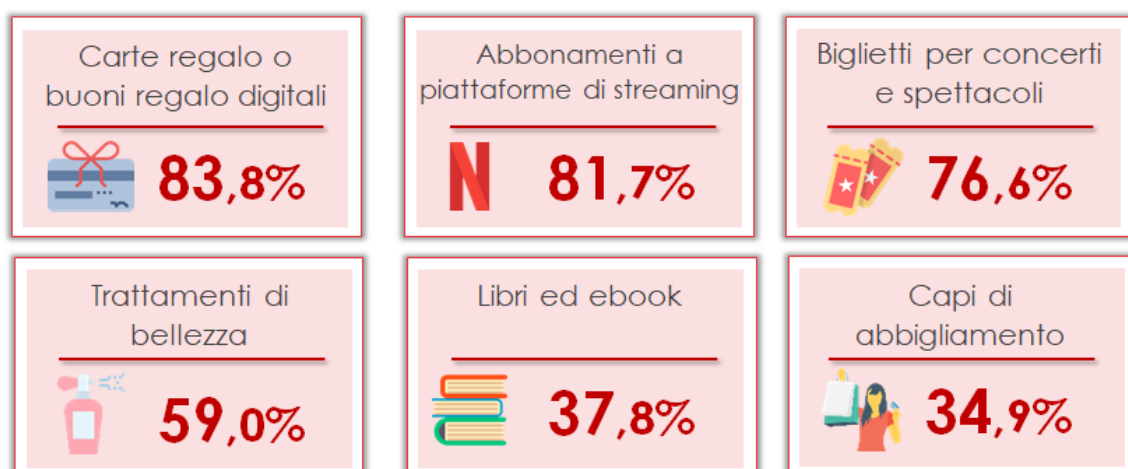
Carte regalo o buoni regalo digitali

83,8%

Abbonamenti a piattaforme di streaming

N

81,7%

Biglietti per concerti e spettacoli

76,6%

Trattamenti di bellezza

59,0%

Libri ed ebook

37,8%

Capi di abbigliamento

34,9%